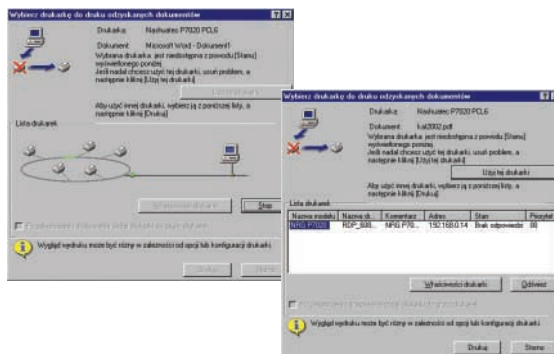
Wybierz drukarkę do druku odzyskanych dokumentów

Drukarka: Nashuatec P7020 PCL6

Dokument: Microsoft Word - Dokument1

Wybrana drukarka jest niedostępna z powodu [Stanu] wyświetlonego poniżej. Jeśli nadal chcesz użyć tej drukarki, usuń problem, a następnie kliknij [Użyj tej drukarki].

Użyj tej drukarki

Aby użyć innej drukarki, wybierz ją z poniższej listy, a następnie kliknij [Drukuj].

Lista drukarek

Właściwości drukarki

Stop

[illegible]

Wygląd wydruku może być różny w zależności od opcji lub konfiguracji drukarki.

Drukuj

Anuluj

Wybierz drukarkę do druku odzyskanych dokumentów

Drukarka: Nashuatec P7020 PCL6

Dokument: kal2002.pdf

Wybrana drukarka jest niedostępna z powodu [Stanu] wyświetlonego poniżej. Jeśli nadal chcesz użyć tej drukarki, usuń problem, a następnie kliknij [Użyj tej drukarki].

Użyj tej drukarki

Aby użyć innej drukarki, wybierz ją z poniższej listy, a następnie kliknij [Drukuj].

Lista drukarek

| Nazwa modelu | Nazwa dr... | Komentarz | Adres | Stan | Priorytet |
|---|---|---|---|---|---|
| NRG P7020 | RDP_600... | NRG P70... | 192.168.0.14 | Brak odpowiedzi | 00 |

Właściwości drukarki

Odśwież

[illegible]

Wygląd wydruku może być różny w zależności od opcji lub konfiguracji drukarki.

Drukuj

Storno